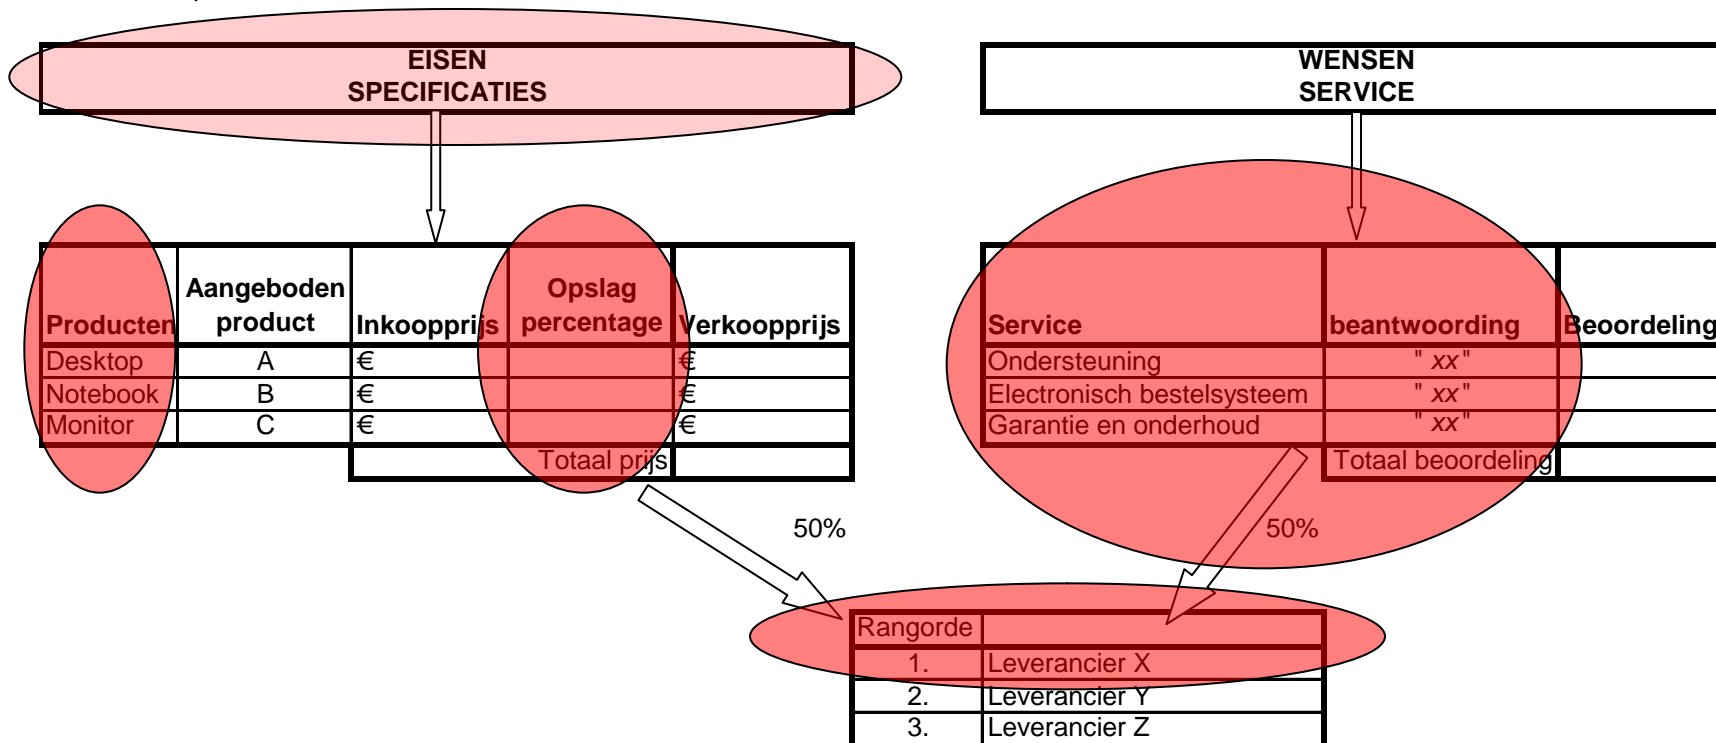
EISEN
SPECIFICATIES

WENSEN
SERVICE

| Producten | Aangeboden product | Inkoopprijs | Opslag percentage | Verkoopprijs |
|---|---|---|---|---|
| Desktop | A | € | | € |
| Notebook | B | € | | € |
| Monitor | C | € | | € |
| | | | Totaal prijs | |

| Service | beantwoording | Beoordeling |
|---|---|---|
| Ondersteuning | " xx" | |
| Electronisch bestelsysteem | " xx" | |
| Garantie en onderhoud | " xx" | |
| | Totaal beoordeling | |

50%

50%

| Rangorde | |
|---|---|
| 1. | Leverancier X |
| 2. | Leverancier Y |
| 3. | Leverancier Z |